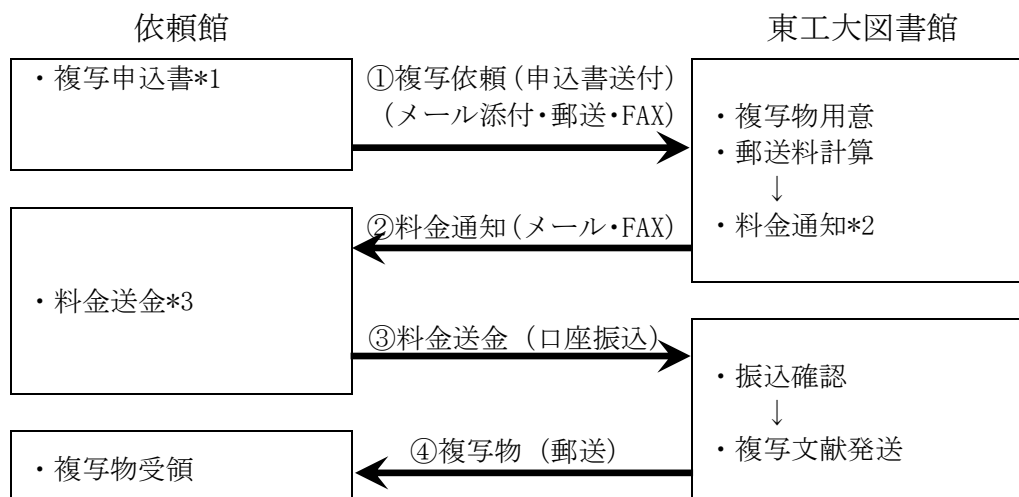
依頼館

東工大図書館

・複写申込書*1

①複写依頼（申込書送付）
（メール添付・郵送・FAX）

・複写物用意
・郵送料計算
↓
・料金通知*2

②料金通知（メール・FAX）

・料金送金*3

③料金送金（口座振込）

・振込確認
↓
・複写文献発送

④複写物（郵送）

・複写物受領